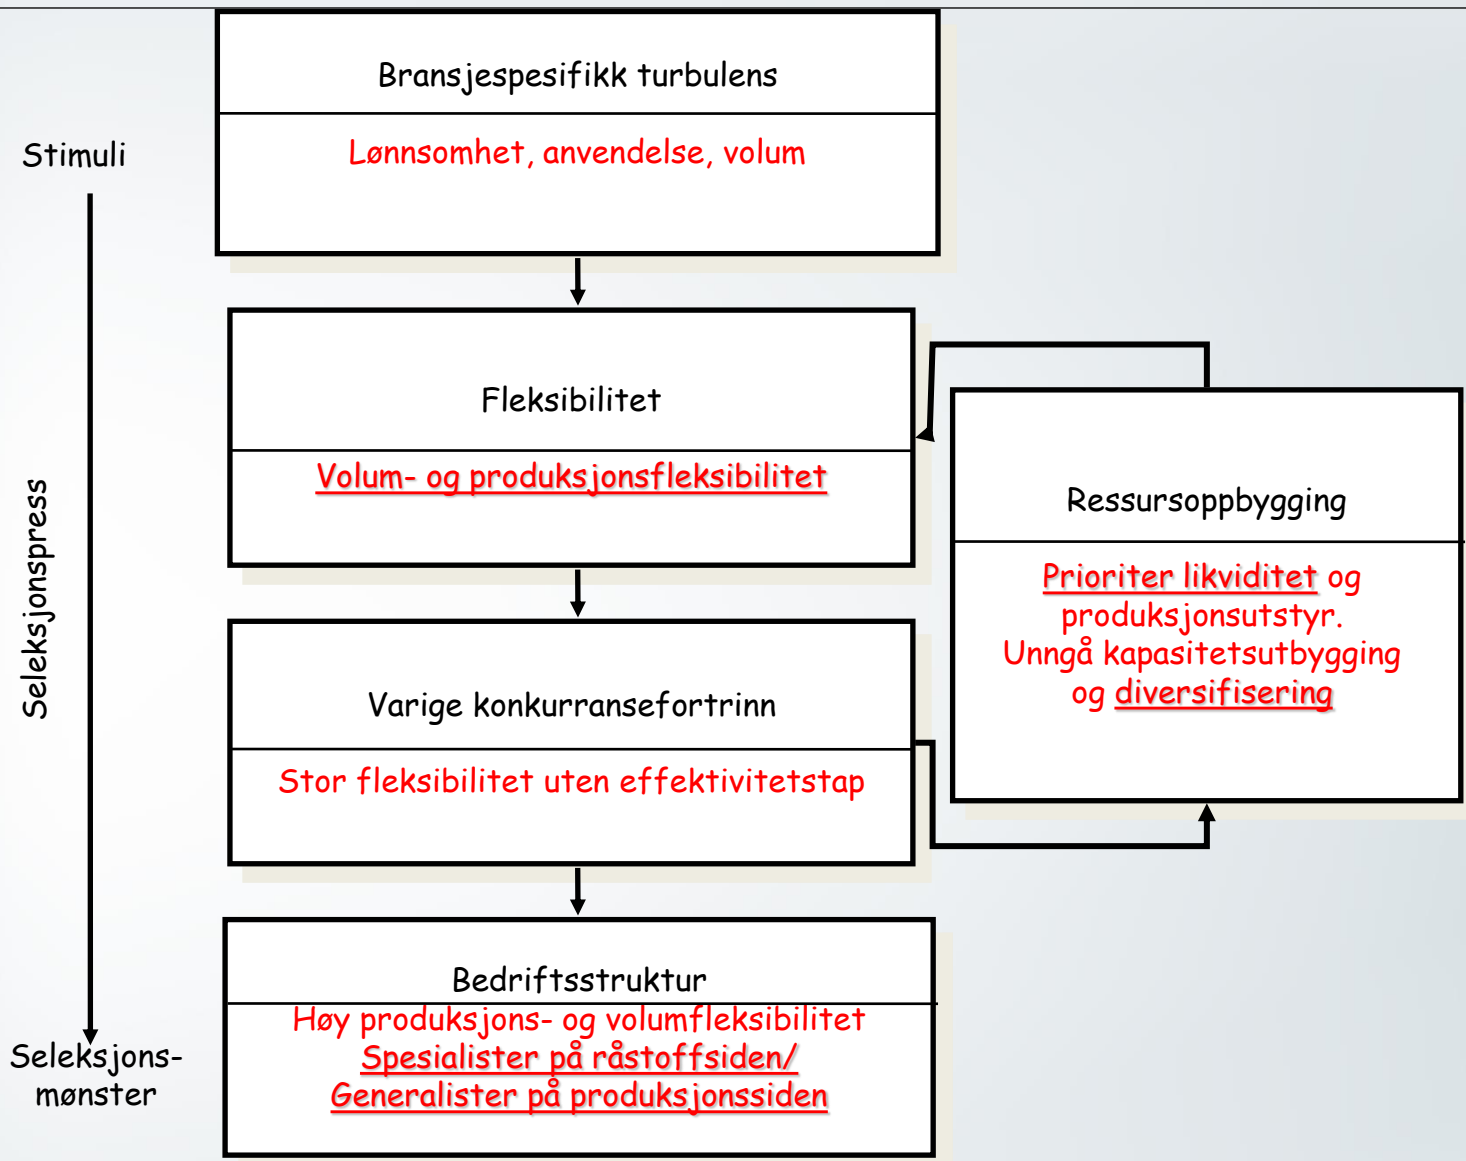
Stimuli

Seleksjonspress

Seleksjonsmønster

Bransjespesifikk turbulens

Lønnsomhet, anvendelse, volum

Fleksibilitet

Volum- og produksjonsfleksibilitet

Varige konkurransefortrinn

Stor fleksibilitet uten effektivitetstap

Bedriftsstruktur

Høy produksjons- og volumfleksibilitet
Spesialister på råstoffsiden/
Generalister på produksjonssiden

Ressursoppbygging

Prioriter likviditet og produksjonsutstyr.
Unngå kapasitetsutbygging og diversifisering